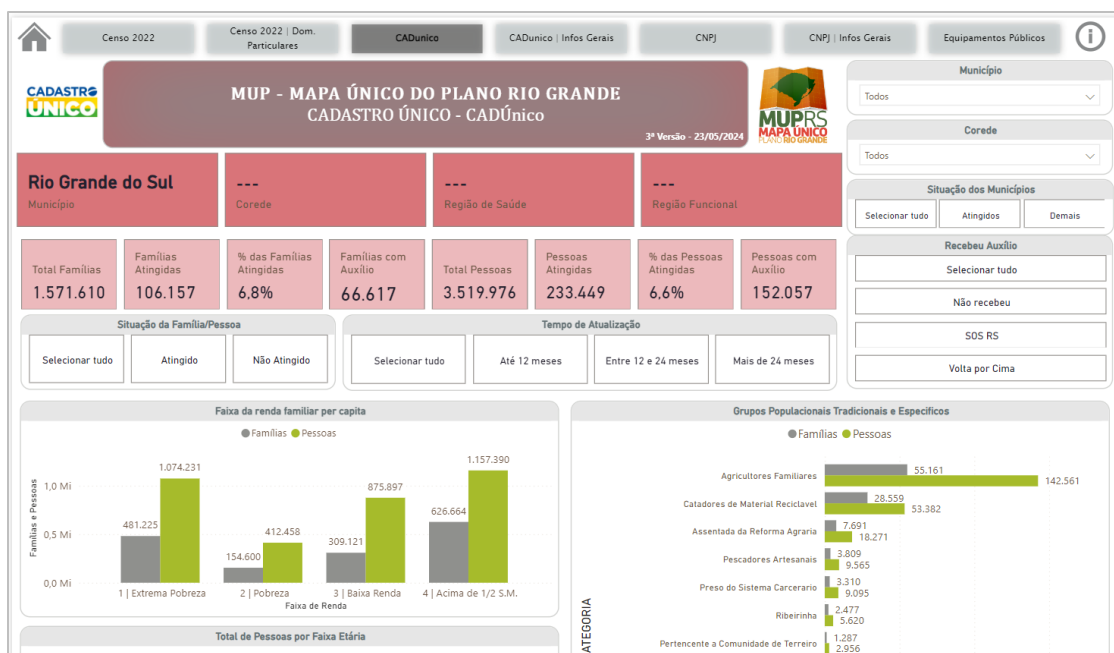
Censo 2022 | Censo 2022 | Dom. Particulares | CADunico | CADunico | Infos Gerais | CNPJ | CNPJ | Infos Gerais | Equipamentos Públicos

CADASTRO ÚNICO

MUP - MAPA ÚNICO DO PLANO RIO GRANDE
CADASTRO ÚNICO - CADÚnico
3ª Versão - 23/05/2024

MUP RS MAPA ÚNICO PLANO RIO GRANDE

Município
Todos

Corede
Todos

Rio Grande do Sul
Município

---
Corede

---
Região de Saúde

---
Região Funcional

Situação dos Municípios
Selecionar tudo | Atingidos | Demais

Total Famílias 1.571.610
Famílias Atingidas 106.157
% das Famílias Atingidas 6,8%
Famílias com Auxílio 66.617
Total Pessoas 3.519.976
Pessoas Atingidas 233.449
% das Pessoas Atingidas 6,6%
Pessoas com Auxílio 152.057

Recebeu Auxílio
Selecionar tudo
Não recebeu
SOS RS
Volta por Cima

Situação da Família/Pessoa
Selecionar tudo | Atingido | Não Atingido

Tempo de Atualização
Selecionar tudo | Até 12 meses | Entre 12 e 24 meses | Mais de 24 meses

Faixa da renda familiar per capita
Famílias Pessoas
Famílias e Pessoas
1,0 Mi
0,5 Mi
0,0 Mi
481.225 1.074.231
154.600 412.458
309.121 875.897
626.664 1.157.390
1 | Extrema Pobreza | 2 | Pobreza | 3 | Baixa Renda | 4 | Acima de 1/2 S.M.
Faixa de Renda

Grupos Populacionais Tradicionais e Específicos
Famílias Pessoas
Agricultores Familiares 55.161 142.561
Catadores de Material Reciclavel 28.559 53.382
Assentada da Reforma Agraria 7.691 18.271
Pescadores Artesanais 3.809 9.565
Preso do Sistema Carcerario 3.310 9.095
Ribeirinha 2.477 5.620
Pertencente a Comunidade de Terreiro 1.287 2.956
ATEGORIA

Total de Pessoas por Faixa Etária